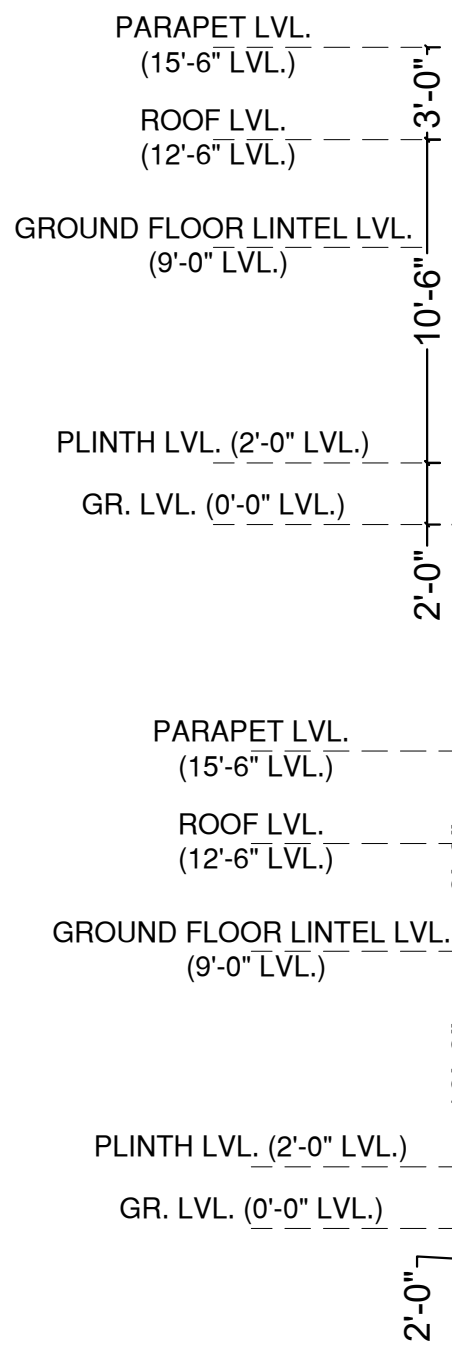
PARAPET LVL.
(15'-6" LVL.)

3'-0"

ROOF LVL.
(12'-6" LVL.)

GROUND FLOOR LINTEL LVL.
(9'-0" LVL.)

10'-6"

PLINTH LVL. (2'-0" LVL.)

GR. LVL. (0'-0" LVL.)

2'-0"

PARAPET LVL.
(15'-6" LVL.)

ROOF LVL.
(12'-6" LVL.)

GROUND FLOOR LINTEL LVL.
(9'-0" LVL.)

PLINTH LVL. (2'-0" LVL.)

GR. LVL. (0'-0" LVL.)

2'-0"